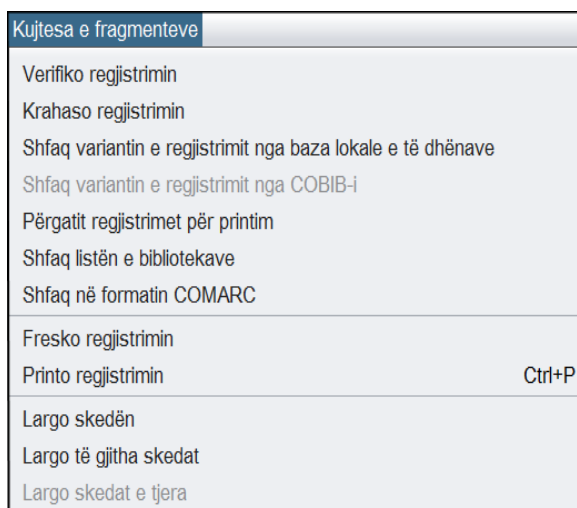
Kujtesa e fragmenteve

Verifiko regjistrimin
Krahaso regjistrimin
Shfaq variantin e regjistrimit nga baza lokale e të dhënave
Shfaq variantin e regjistrimit nga COBIB-i
Përgatit regjistrimet për printim
Shfaq listën e bibliotekave
Shfaq në formatin COMARC

Fresko regjistrimin
Printo regjistrimin Ctrl+P

Largo skedën
Largo të gjitha skedat
Largo skedat e tjera